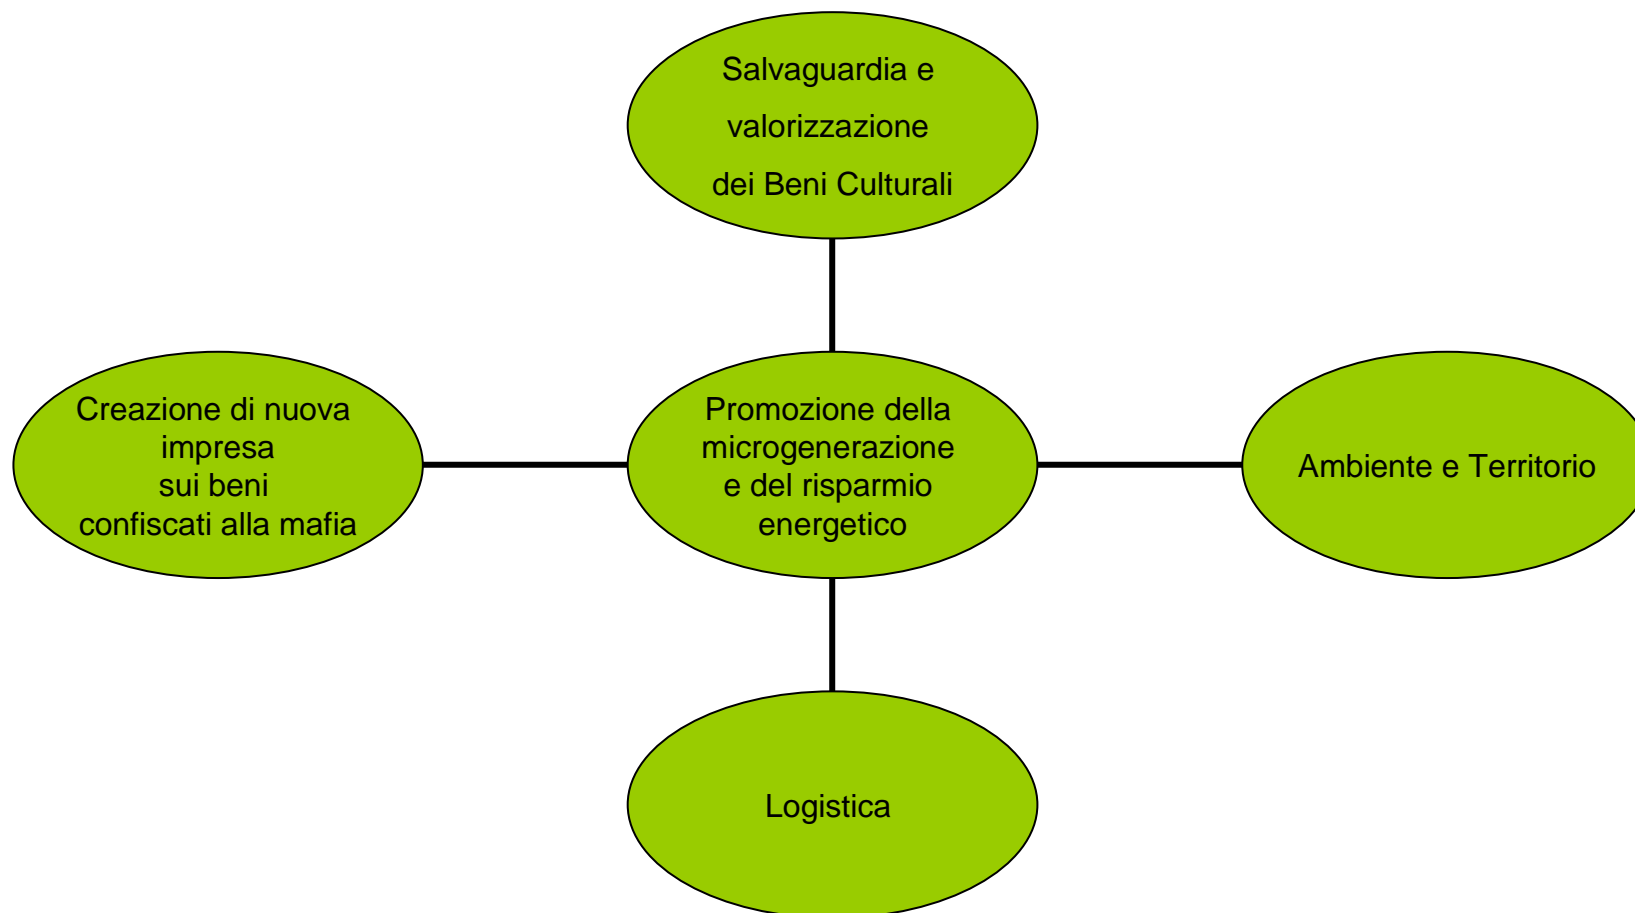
Salvaguardia e valorizzazione dei Beni Culturali

Creazione di nuova impresa sui beni confiscati alla mafia

Promozione della microgenerazione e del risparmio energetico

Ambiente e Territorio

Logistica